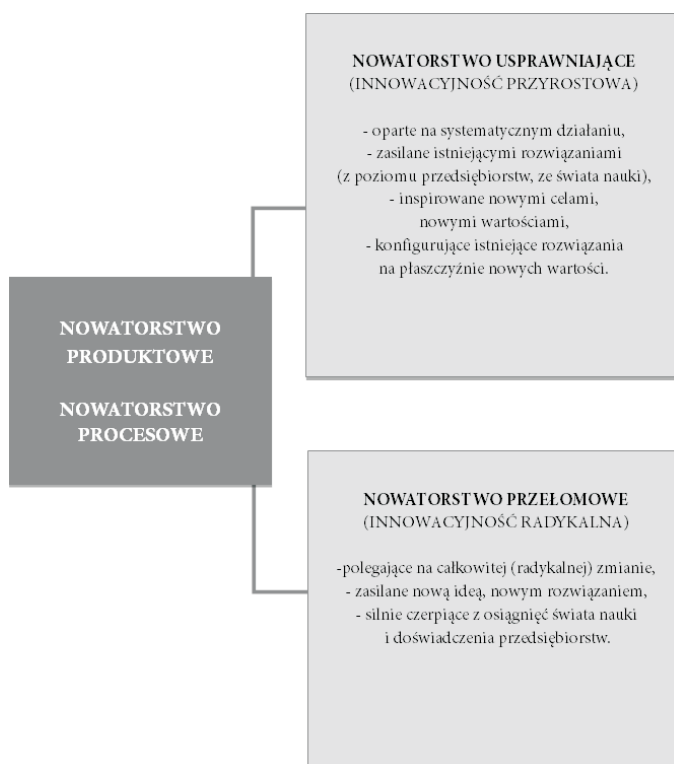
NOWATORSTWO PRODUKTOWE

NOWATORSTWO PROCESOWE

NOWATORSTWO USPRAWNIAJĄCE
(INNOWACYJNOŚĆ PRZYROSTOWA)

- oparte na systematycznym działaniu,
- zasilane istniejącymi rozwiązaniami (z poziomu przedsiębiorstw, ze świata nauki),
- inspirowane nowymi celami, nowymi wartościami,
- konfigurujące istniejące rozwiązania na płaszczyźnie nowych wartości.

NOWATORSTWO PRZEŁOMOWE
(INNOWACYJNOŚĆ RADYKALNA)

-polegające na całkowitej (radykalnej) zmianie,
- zasilane nową ideą, nowym rozwiązaniem,
- silnie czerpiące z osiągnięć świata nauki i doświadczenia przedsiębiorstw.